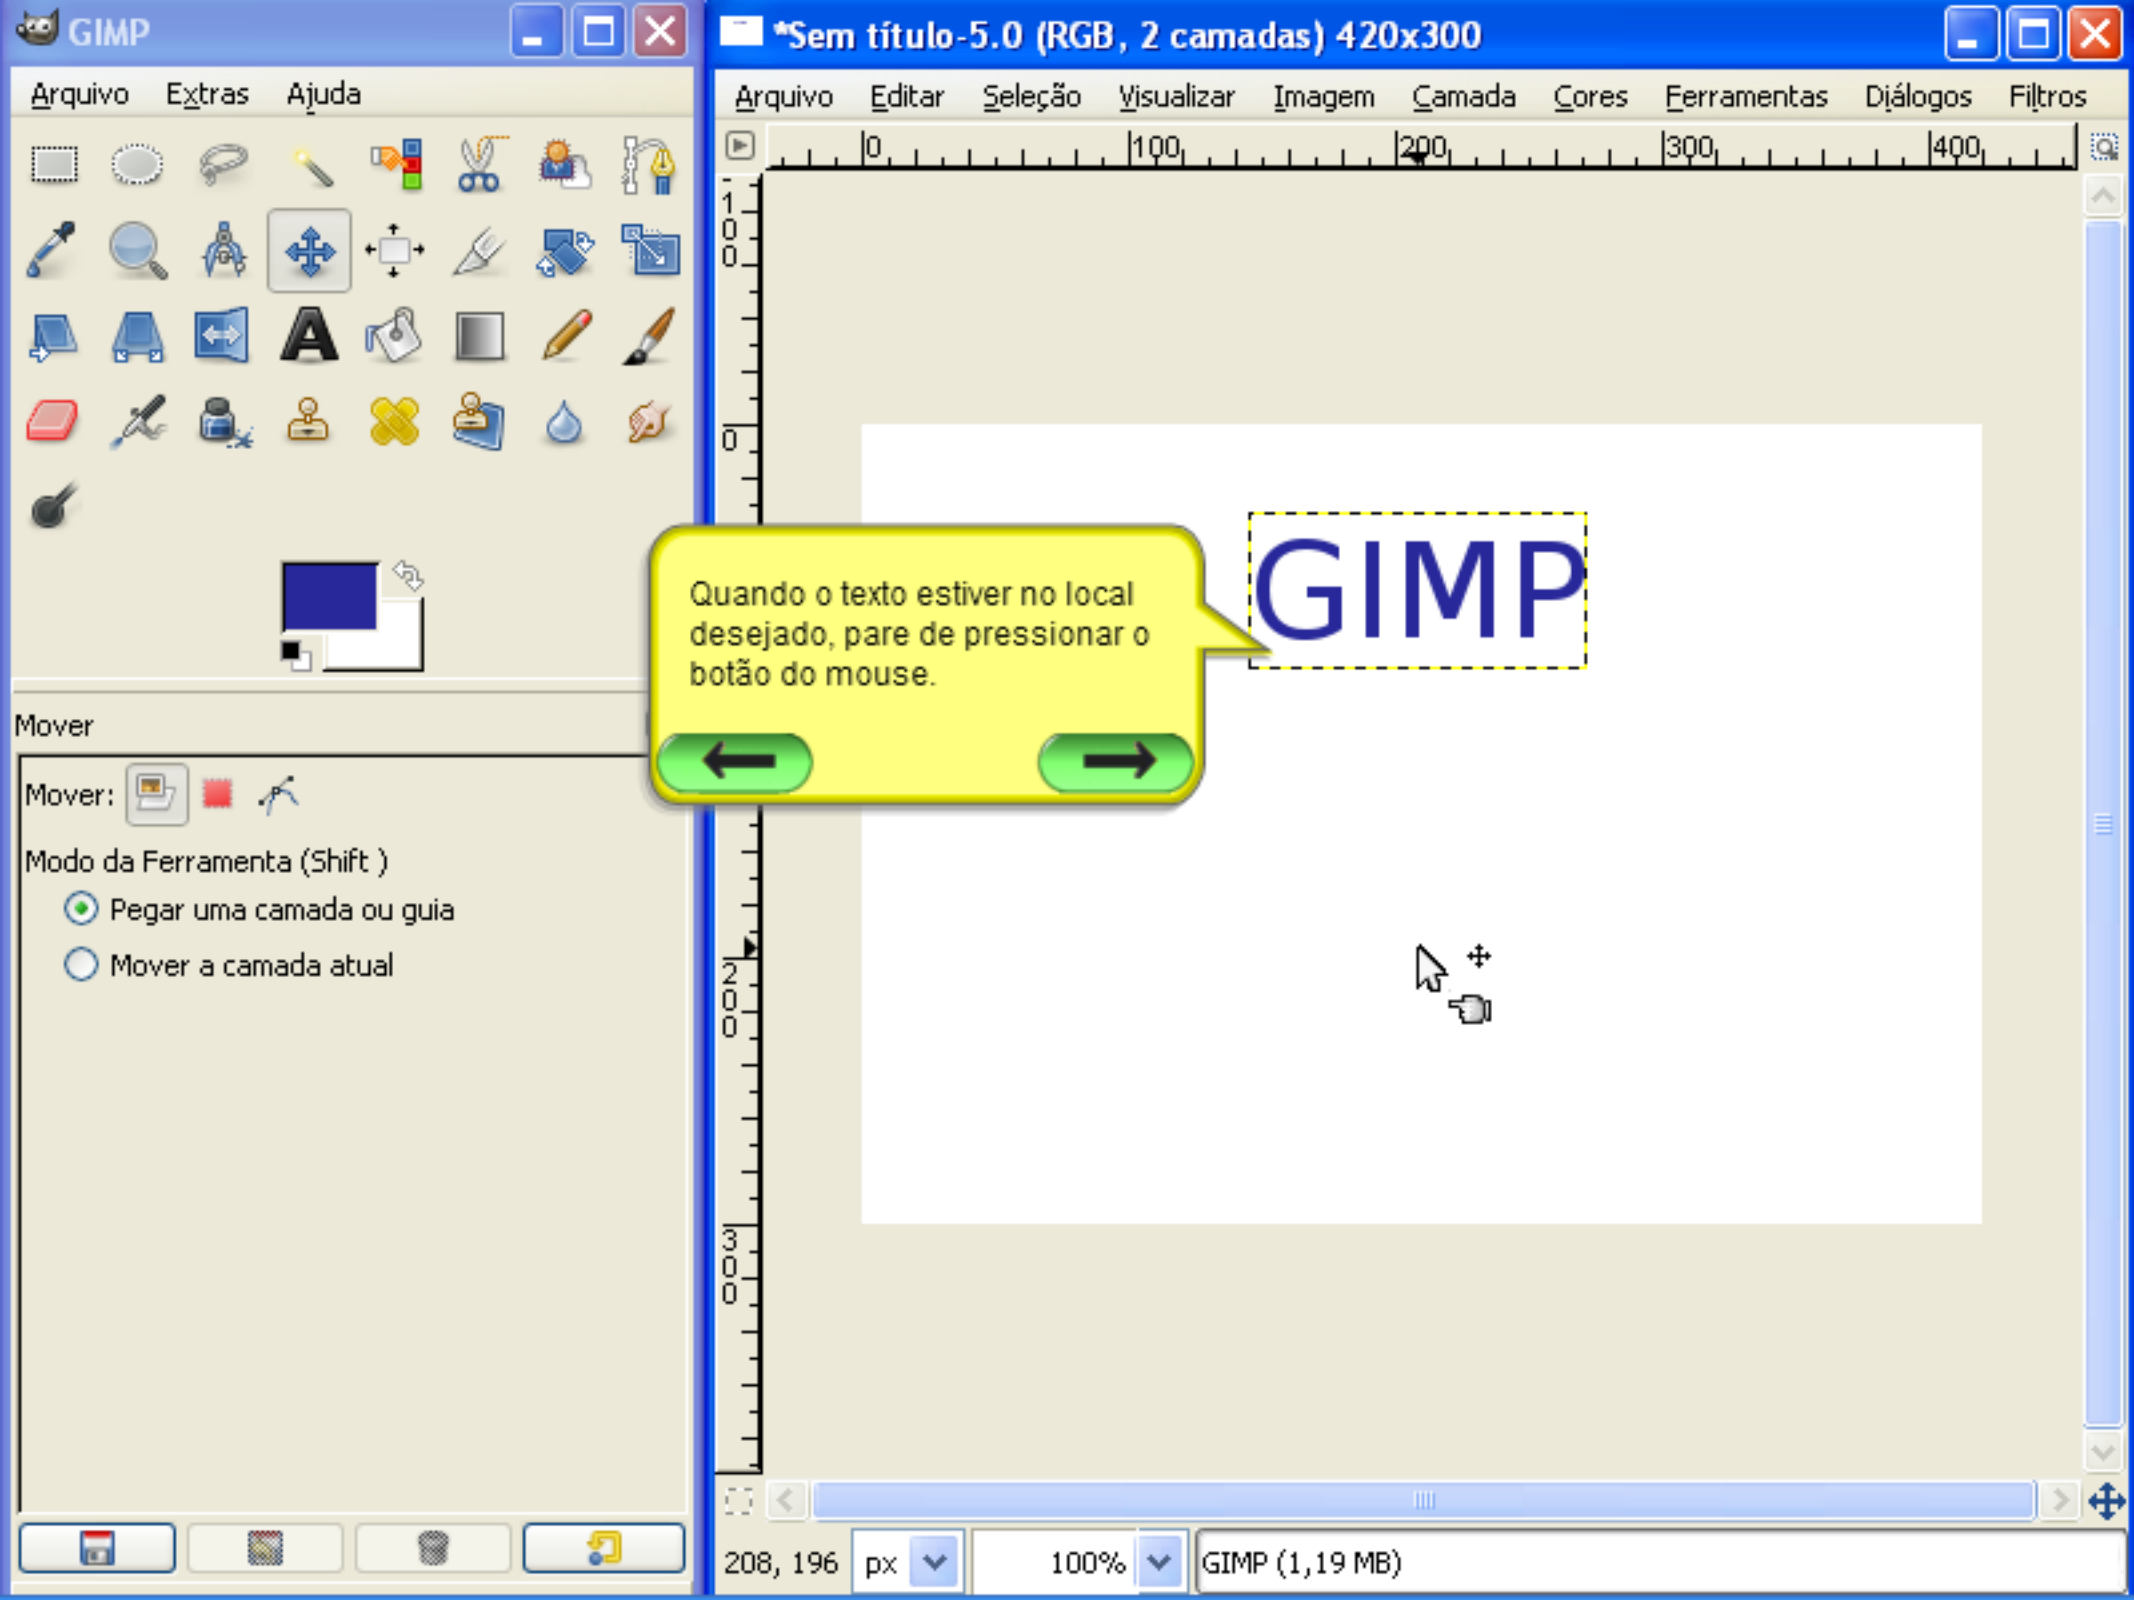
GIMP

Arquivo Extras Ajuda

Mover

Mover:

Modo da Ferramenta (Shift )

Pegar uma camada ou guia

Mover a camada atual

*Sem título-5.0 (RGB, 2 camadas) 420x300

Arquivo Editar Seleção Visualizar Imagem Camada Cores Ferramentas Diálogos Filtros

0 100 200 300 400

100

0

200

300

Quando o texto estiver no local desejado, pare de pressionar o botão do mouse.

GIMP

208, 196 px 100% GIMP (1,19 MB)